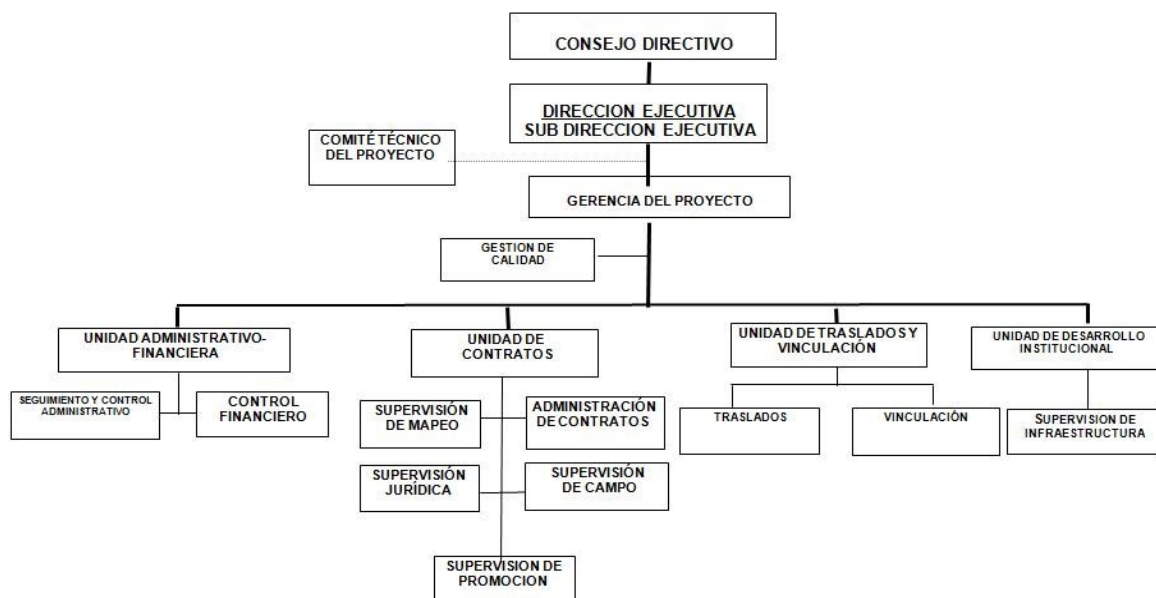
CONSEJO DIRECTIVO

DIRECCION EJECUTIVA
SUB DIRECCION EJECUTIVA

COMITÉ TÉCNICO DEL PROYECTO

GERENCIA DEL PROYECTO

GESTION DE CALIDAD

UNIDAD ADMINISTRATIVO-FINANCIERA

SEGUIMIENTO Y CONTROL ADMINISTRATIVO

CONTROL FINANCIERO

UNIDAD DE CONTRATOS

SUPERVISIÓN DE MAPEO

ADMINISTRACIÓN DE CONTRATOS

SUPERVISIÓN JURÍDICA

SUPERVISIÓN DE CAMPO

SUPERVISION DE PROMOCION

UNIDAD DE TRASLADOS Y VINCULACIÓN

TRASLADOS

VINCULACIÓN

UNIDAD DE DESARROLLO INSTITUCIONAL

SUPERVISION DE INFRAESTRUCTURA